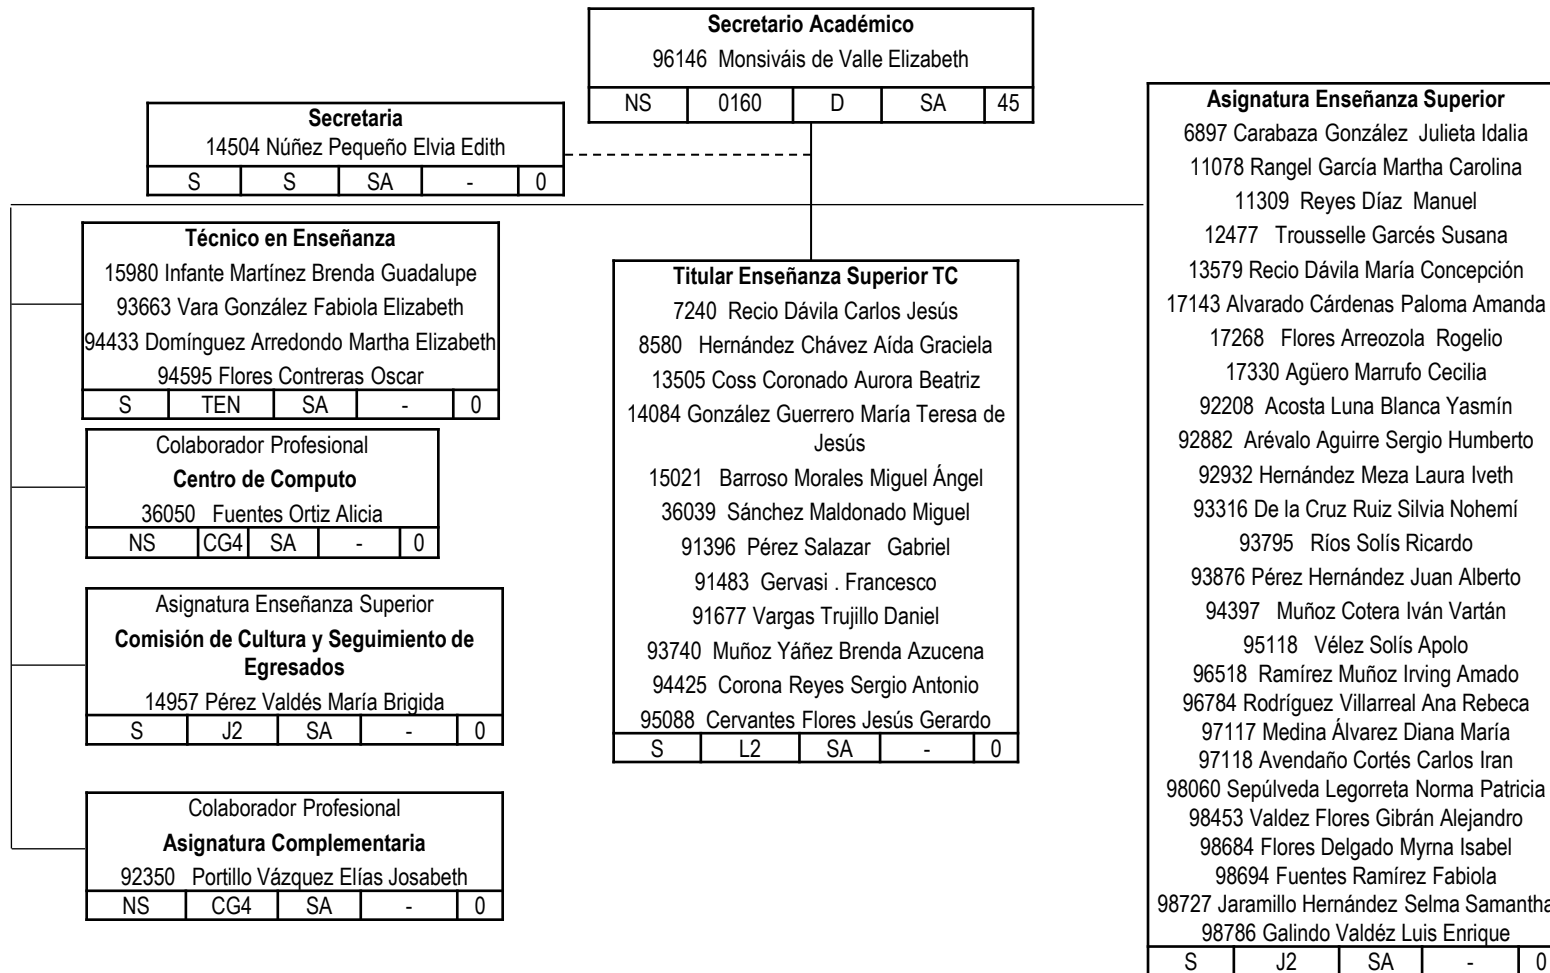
**Secretario Académico**
96146 Monsiváis de Valle Elizabeth

| NS | 0160 | D | SA | 45 |
|---|---|---|---|---|

**Secretaria**
14504 Núñez Pequeño Elvia Edith

| S | S | SA | - | 0 |
|---|---|---|---|---|

**Técnico en Enseñanza**
15980 Infante Martínez Brenda Guadalupe
93663 Vara González Fabiola Elizabeth
94433 Domínguez Arredondo Martha Elizabeth
94595 Flores Contreras Oscar

| S | TEN | SA | - | 0 |
|---|---|---|---|---|

Colaborador Profesional
**Centro de Computo**
36050 Fuentes Ortiz Alicia

| NS | CG4 | SA | - | 0 |
|---|---|---|---|---|

Asignatura Enseñanza Superior
**Comisión de Cultura y Seguimiento de Egresados**
14957 Pérez Valdés María Brigida

| S | J2 | SA | - | 0 |
|---|---|---|---|---|

Colaborador Profesional
**Asignatura Complementaria**
92350 Portillo Vázquez Elías Josabeth

| NS | CG4 | SA | - | 0 |
|---|---|---|---|---|

**Titular Enseñanza Superior TC**
7240 Recio Dávila Carlos Jesús
8580 Hernández Chávez Aída Graciela
13505 Coss Coronado Aurora Beatriz
14084 González Guerrero María Teresa de Jesús
15021 Barroso Morales Miguel Ángel
36039 Sánchez Maldonado Miguel
91396 Pérez Salazar Gabriel
91483 Gervasi . Francesco
91677 Vargas Trujillo Daniel
93740 Muñoz Yáñez Brenda Azucena
94425 Corona Reyes Sergio Antonio
95088 Cervantes Flores Jesús Gerardo

| S | L2 | SA | - | 0 |
|---|---|---|---|---|

**Asignatura Enseñanza Superior**
6897 Carabaza González Julieta Idalia
11078 Rangel García Martha Carolina
11309 Reyes Díaz Manuel
12477 Trousselle Garcés Susana
13579 Recio Dávila María Concepción
17143 Alvarado Cárdenas Paloma Amanda
17268 Flores Arreozola Rogelio
17330 Agüero Marrufo Cecilia
92208 Acosta Luna Blanca Yasmín
92882 Arévalo Aguirre Sergio Humberto
92932 Hernández Meza Laura Iveth
93316 De la Cruz Ruiz Silvia Nohemí
93795 Ríos Solís Ricardo
93876 Pérez Hernández Juan Alberto
94397 Muñoz Cotera Iván Vartán
95118 Vélez Solís Apolo
96518 Ramírez Muñoz Irving Amado
96784 Rodríguez Villarreal Ana Rebeca
97117 Medina Álvarez Diana María
97118 Avendaño Cortés Carlos Iran
98060 Sepúlveda Legorreta Norma Patricia
98453 Valdez Flores Gibrán Alejandro
98684 Flores Delgado Myrna Isabel
98694 Fuentes Ramírez Fabiola
98727 Jaramillo Hernández Selma Samantha
98786 Galindo Valdéz Luis Enrique

| S | J2 | SA | - | 0 |
|---|---|---|---|---|